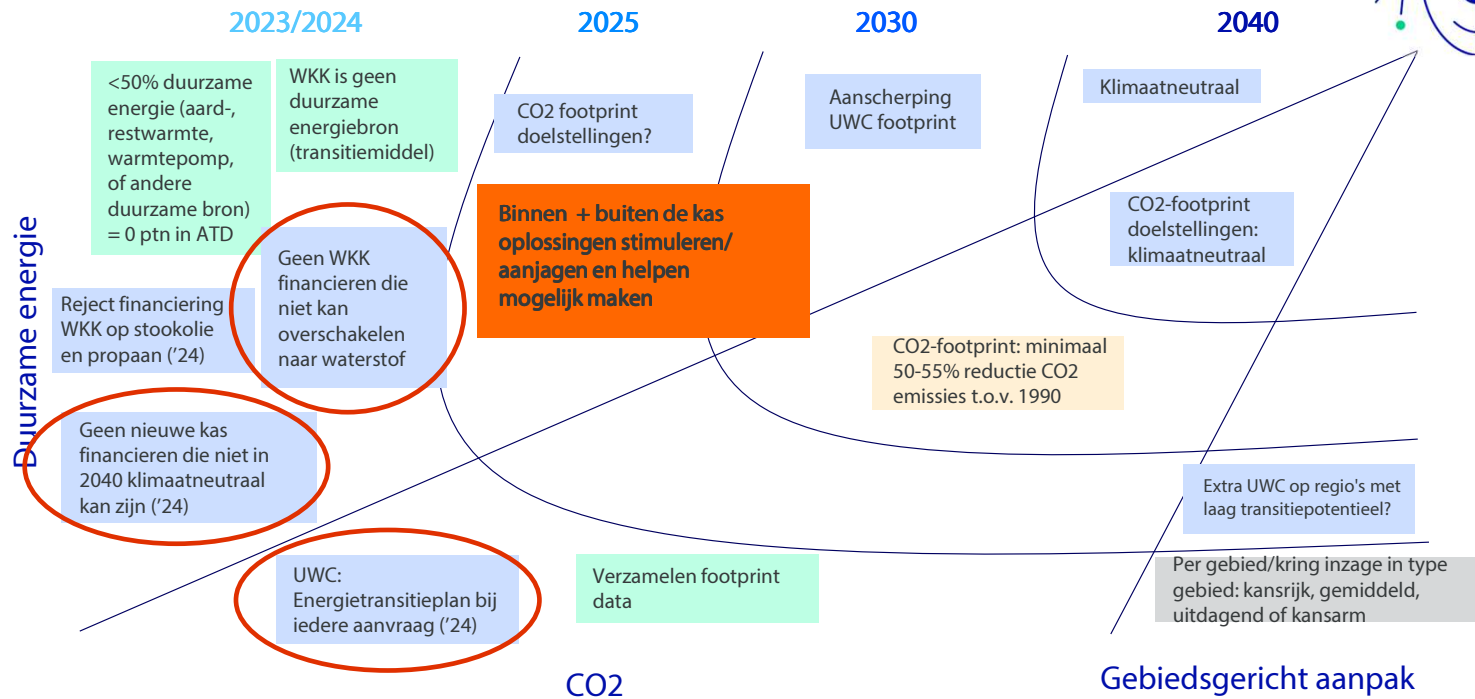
2023/2024

2025

2030

2040

Duurzame energie

<50% duurzame energie (aard-, restwarmte, warmtepomp, of andere duurzame bron) = 0 ptn in ATD

WKK is geen duurzame energiebron (transitiemiddel)

CO2 footprint doelstellingen?

Aanscherping UWC footprint

Klimaatneutraal

Binnen + buiten de kas oplossingen stimuleren/ aanjagen en helpen mogelijk maken

CO2-footprint doelstellingen: klimaatneutraal

Reject financiering WKK op stookolie en propaan ('24)

Geen WKK financieren die niet kan overschakelen naar waterstof

CO2-footprint: minimaal 50-55% reductie CO2 emissies t.o.v. 1990

Geen nieuwe kas financieren die niet in 2040 klimaatneutraal kan zijn ('24)

Extra UWC op regio's met laag transitiepotentieel?

UWC: Energietransitieplan bij iedere aanvraag ('24)

Verzamelen footprint data

Per gebied/kring inzage in type gebied: kansrijk, gemiddeld, uitdagend of kansarm

CO2

Gebiedsgericht aanpak